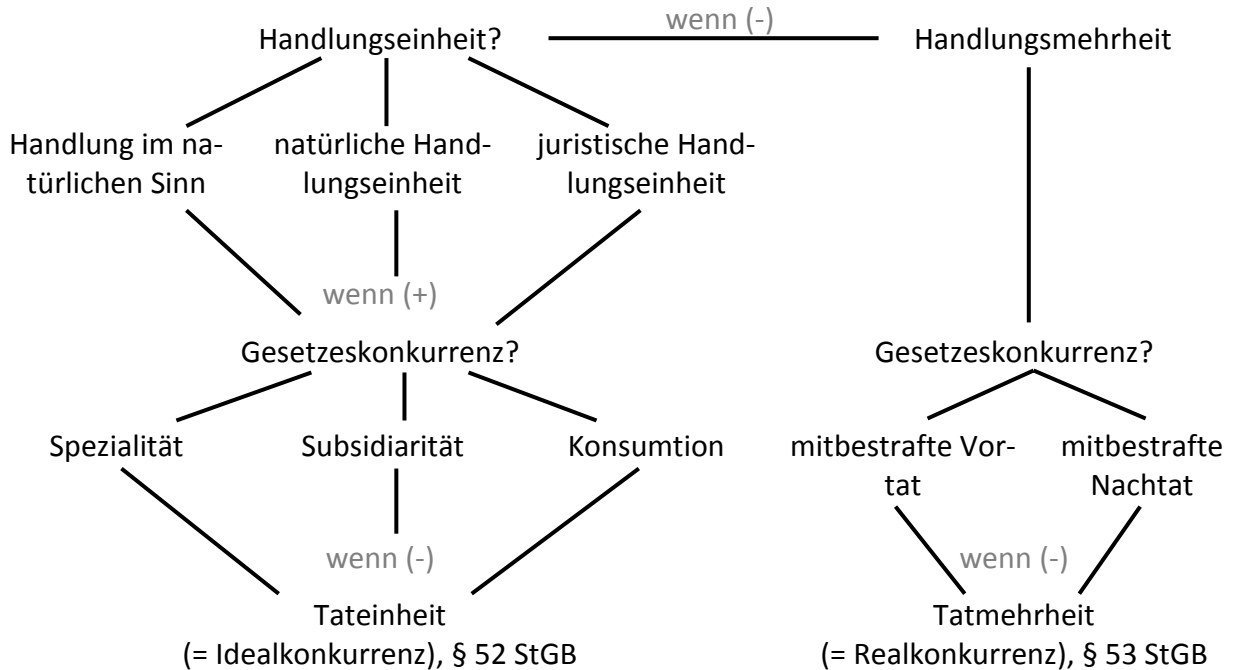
Handlungseinheit?

wenn (-)

Handlungsmehrheit

Handlung im natürlichen Sinn

natürliche Handlungseinheit

juristische Handlungseinheit

wenn (+)

Gesetzeskonkurrenz?

Spezialität

Subsidiarität

Konsumtion

wenn (-)

Tateinheit
(= Idealkonkurrenz), § 52 StGB

Gesetzeskonkurrenz?

mitbestrafte Vortat

mitbestrafte Nachtat

wenn (-)

Tatmehrheit
(= Realkonkurrenz), § 53 StGB